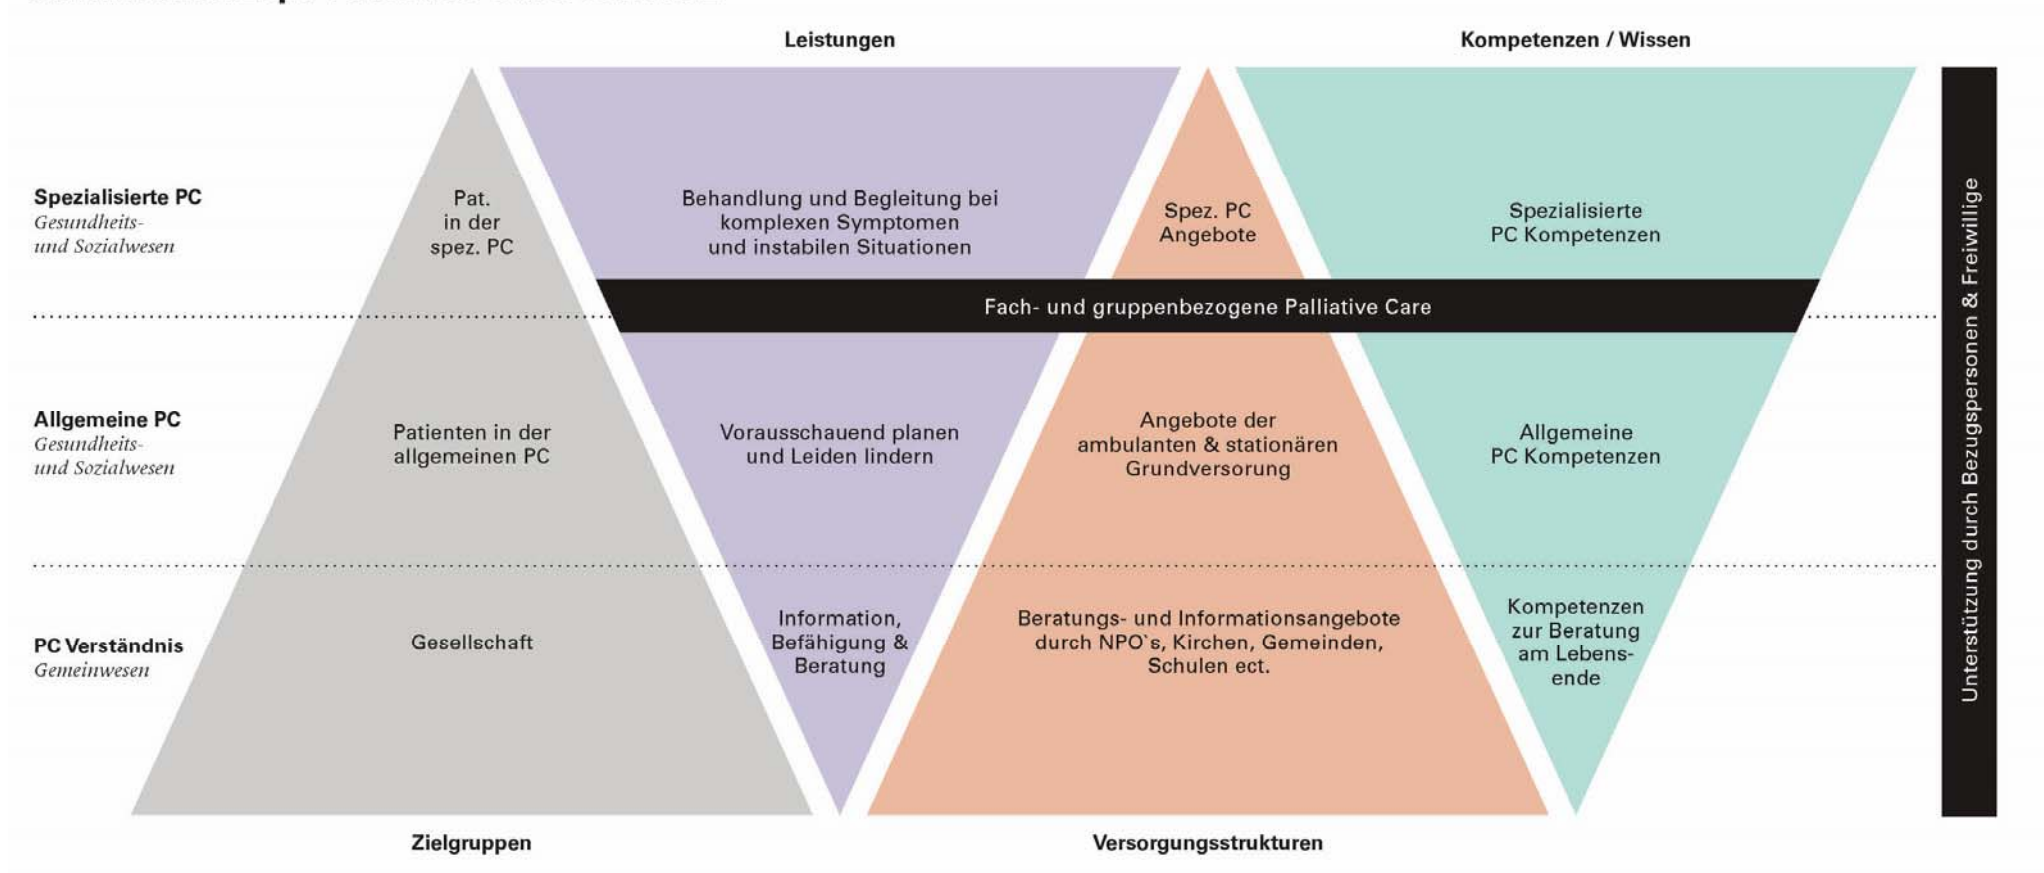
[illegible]

Leistungen

Kompetenzen / Wissen

Spezialisierte PC
Gesundheits- und Sozialwesen

Pat. in der spez. PC

Behandlung und Begleitung bei komplexen Symptomen und instabilen Situationen

Spez. PC Angebote

Spezialisierte PC Kompetenzen

Fach- und gruppenbezogene Palliative Care

Allgemeine PC
Gesundheits- und Sozialwesen

Patienten in der allgemeinen PC

Vorausschauend planen und Leiden lindern

Angebote der ambulanten & stationären Grundversorung

Allgemeine PC Kompetenzen

PC Verständnis
Gemeinwesen

Gesellschaft

Information, Befähigung & Beratung

Beratungs- und Informationsangebote durch NPO`s, Kirchen, Gemeinden, Schulen ect.

Kompetenzen zur Beratung am Lebensende

Unterstützung durch Bezugspersonen & Freiwillige

Zielgruppen

Versorgungsstrukturen